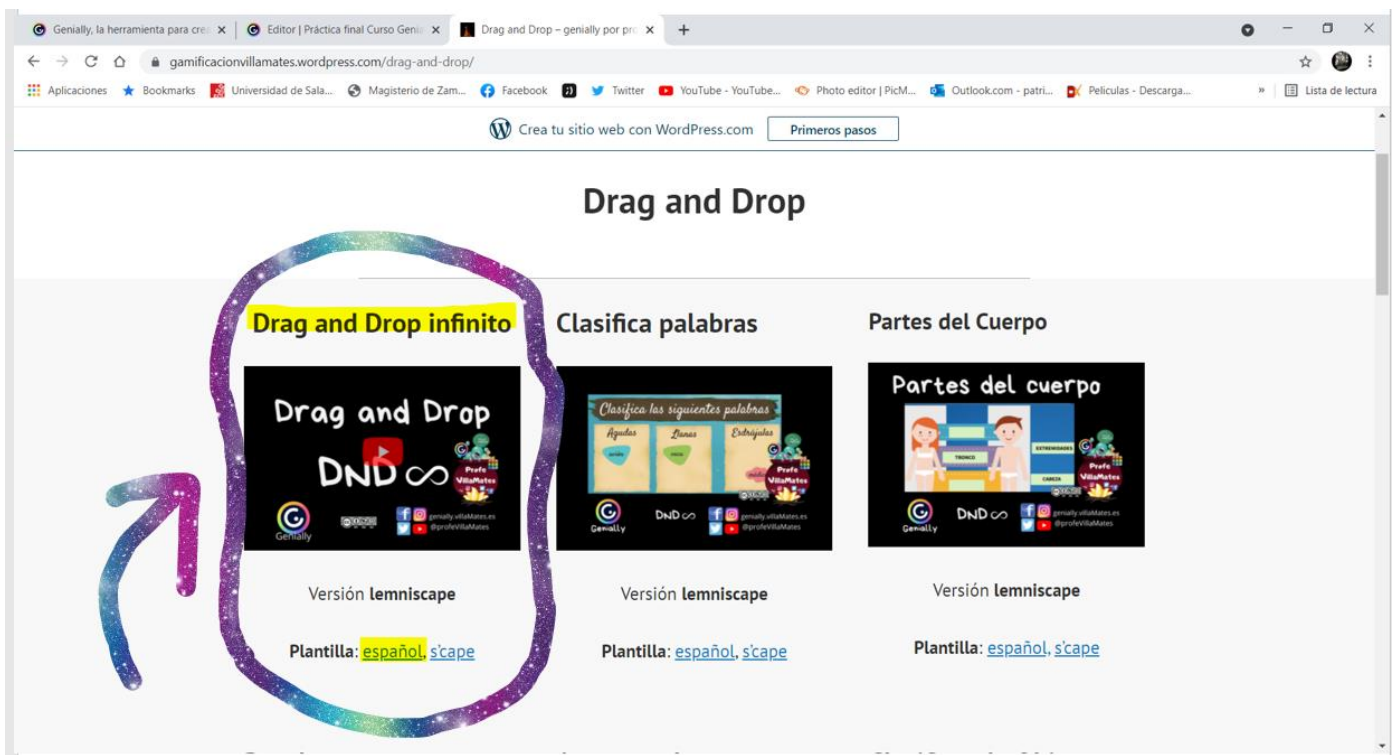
Genially, la herramienta para cre ×
Editor | Práctica final Curso Geni ×
Drag and Drop – genially por pro ×
+

gamificacionvillamates.wordpress.com/drag-and-drop/

Aplicaciones Bookmarks Universidad de Sala... Magisterio de Zam... Facebook Twitter YouTube - YouTube... Photo editor | PicM... Outlook.com - patri... Peliculas - Descarga... » Lista de lectura

Crea tu sitio web con WordPress.com Primeros pasos

Drag and Drop

Drag and Drop infinito

Drag and Drop
DND ∞
Genially
genially.villaMates.es
@profeVillaMates
Profe VillaMates

Versión lemniscape

Plantilla: español, s'cape

Clasifica palabras

Clasifica las siguientes palabras
Agudas
Llanas
Esdrújulas
Genially
DND ∞
genially.villaMates.es
@profeVillaMates
Profe VillaMates

Versión lemniscape

Plantilla: español, s'cape

Partes del Cuerpo

Partes del cuerpo
TRONCO
EXTREMIDADES
CABEZA
Genially
DND ∞
genially.villaMates.es
@profeVillaMates
Profe VillaMates

Versión lemniscape

Plantilla: español, s'cape